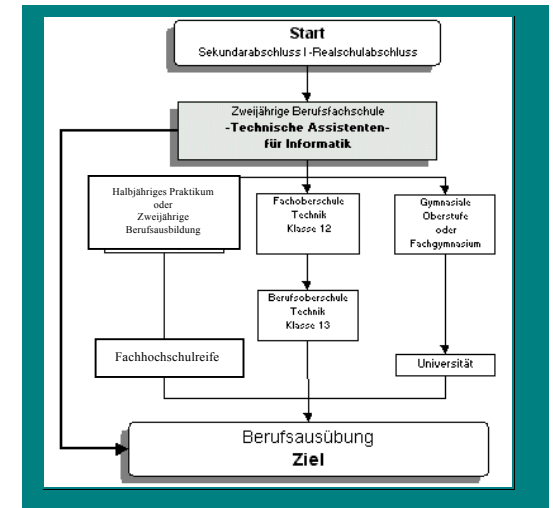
Start
Sekundarabschluss I -Realschulabschluss

Zweijährige Berufsfachschule
-Technische Assistenten-
für Informatik

Halbjähriges Praktikum
oder
Zweijährige
Berufsausbildung

Fachoberschule
Technik
Klasse 12

Gymnasiale
Oberstufe
oder
Fachgymnasium

Berufsoberschule
Technik
Klasse 13

Fachhochschulreife

Universität

Berufsausübung
Ziel